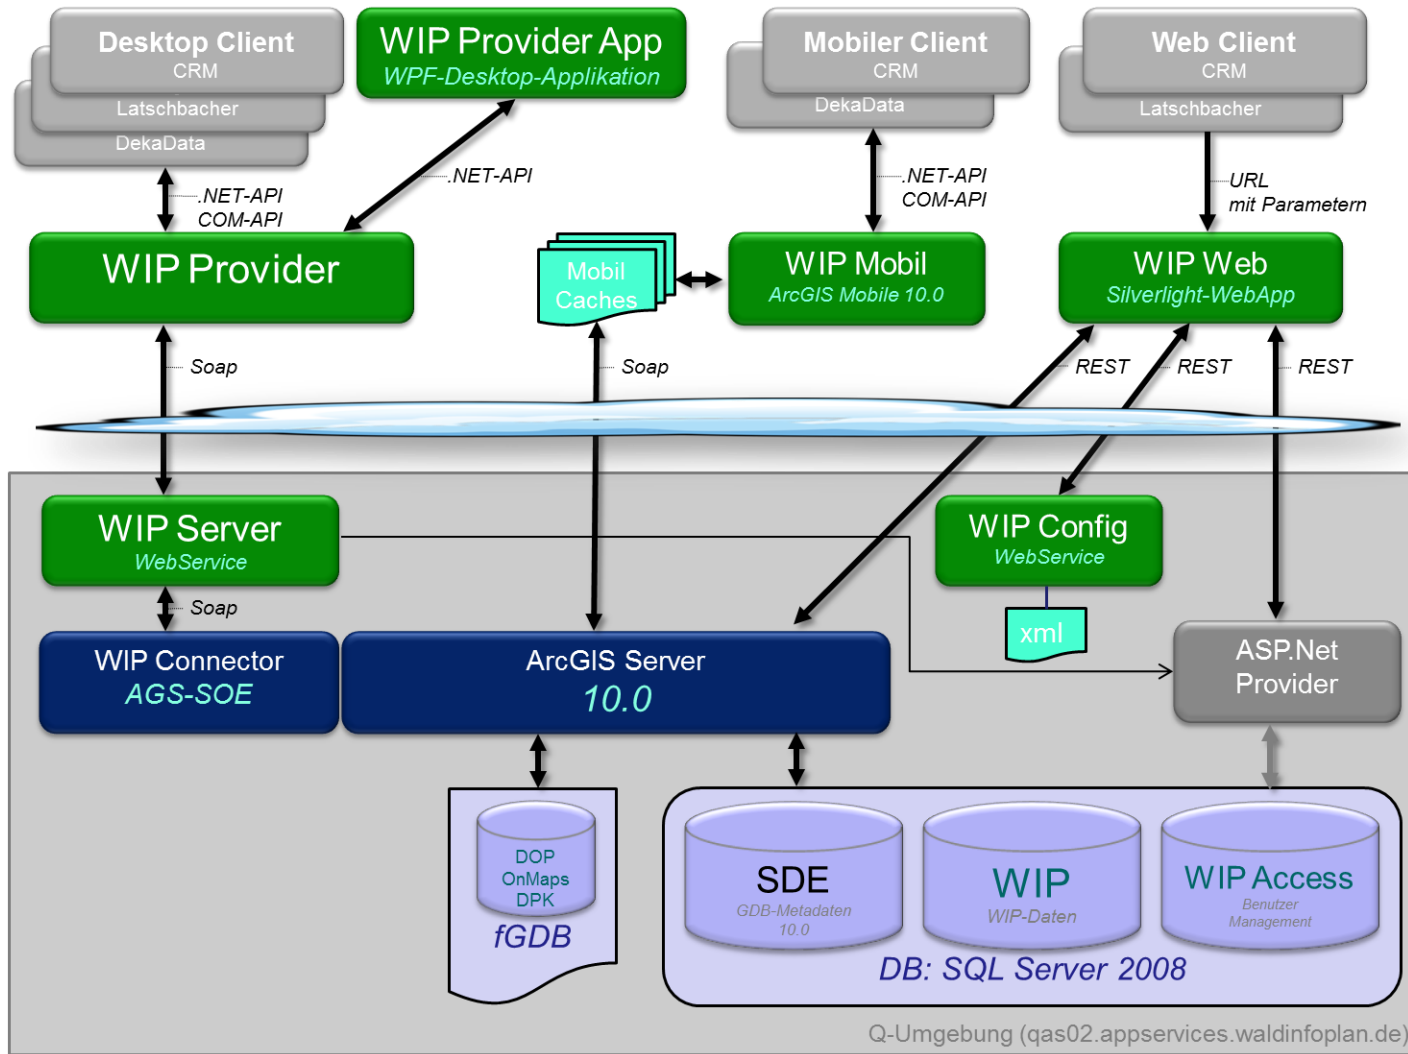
Desktop Client
CRM
Latschbacher
DekaData

WIP Provider App
WPF-Desktop-Applikation

Mobiler Client
CRM
DekaData

Web Client
CRM
Latschbacher

.NET-API
COM-API

.NET-API

.NET-API
COM-API

URL
mit Parametern

WIP Provider

Mobil Caches

WIP Mobil
ArcGIS Mobile 10.0

WIP Web
Silverlight-WebApp

Soap

Soap

REST

REST

REST

WIP Server
WebService

WIP Config
WebService

xml

Soap

WIP Connector
AGS-SOE

ArcGIS Server
10.0

ASP.Net
Provider

DOP
OnMaps
DPK
fGDB

SDE
GDB-Metadaten
10.0

WIP
WIP-Daten

WIP Access
Benutzer
Management

DB: SQL Server 2008

Q-Umgebung (qas02.appservices.waldinfoplan.de)